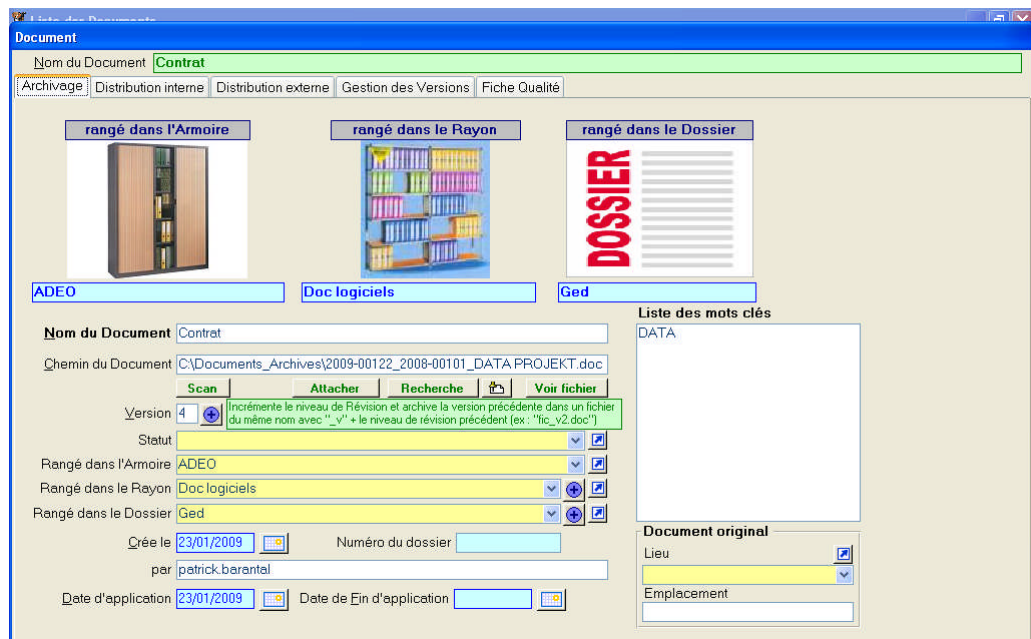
Liste des Documents
Document
Nom du Document Contrat
Archivage | Distribution interne | Distribution externe | Gestion des Versions | Fiche Qualité

rangé dans l'Armoire
rangé dans le Rayon
rangé dans le Dossier
DOSSIER
ADEO
Doc logiciels
Ged

Nom du Document Contrat
Chemin du Document C:\Documents_Archives\2009-00122_2008-00101_DATA PROJEKT.doc
Scan Attacher Recherche Voir fichier
Version 4
Incrémente le niveau de Révision et archive la version précédente dans un fichier du même nom avec "_v" + le niveau de révision précédent (ex : "fic_v2.doc")
Statut
Rangé dans l'Armoire ADEO
Rangé dans le Rayon Doc logiciels
Rangé dans le Dossier Ged
Crée le 23/01/2009 Numéro du dossier
par patrick.barantal
Date d'application 23/01/2009 Date de Fin d'application

Liste des mots clés
DATA

Document original
Lieu
Emplacement